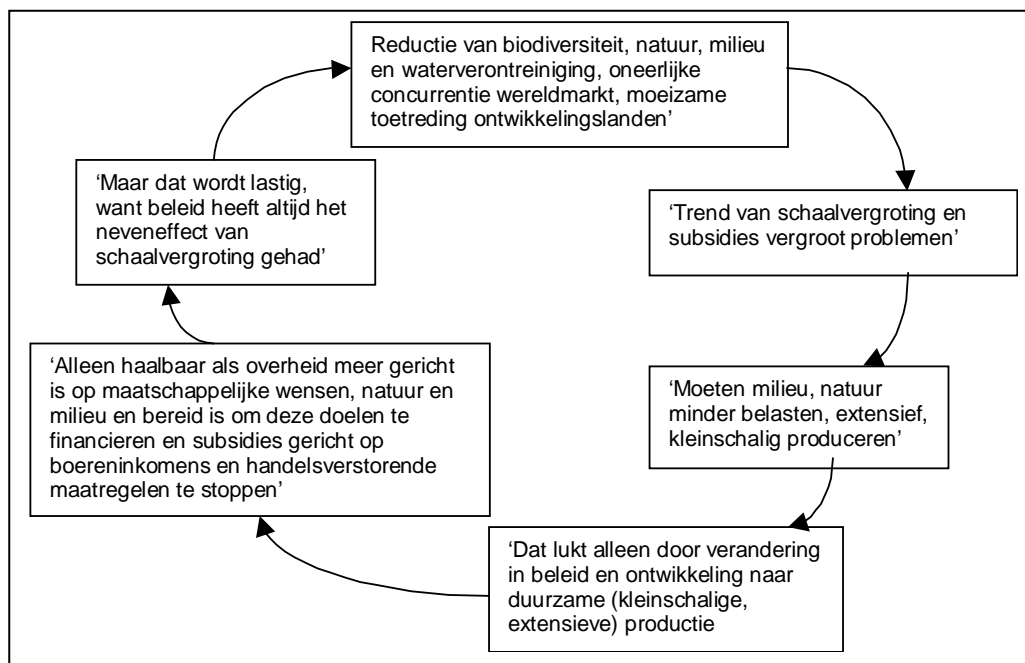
Reductie van biodiversiteit, natuur, milieu en waterverontreiniging, oneerlijke concurrentie wereldmarkt, moeizame toetreding ontwikkelingslanden'

'Trend van schaalvergroting en subsidies vergroot problemen'

'Moeten milieu, natuur minder belasten, extensief, kleinschalig produceren'

'Dat lukt alleen door verandering in beleid en ontwikkeling naar duurzame (kleinschalige, extensieve) productie

'Alleen haalbaar als overheid meer gericht is op maatschappelijke wensen, natuur en milieu en bereid is om deze doelen te financieren en subsidies gericht op boereninkomens en handelsverstorende maatregelen te stoppen'

'Maar dat wordt lastig, want beleid heeft altijd het neveneffect van schaalvergroting gehad'